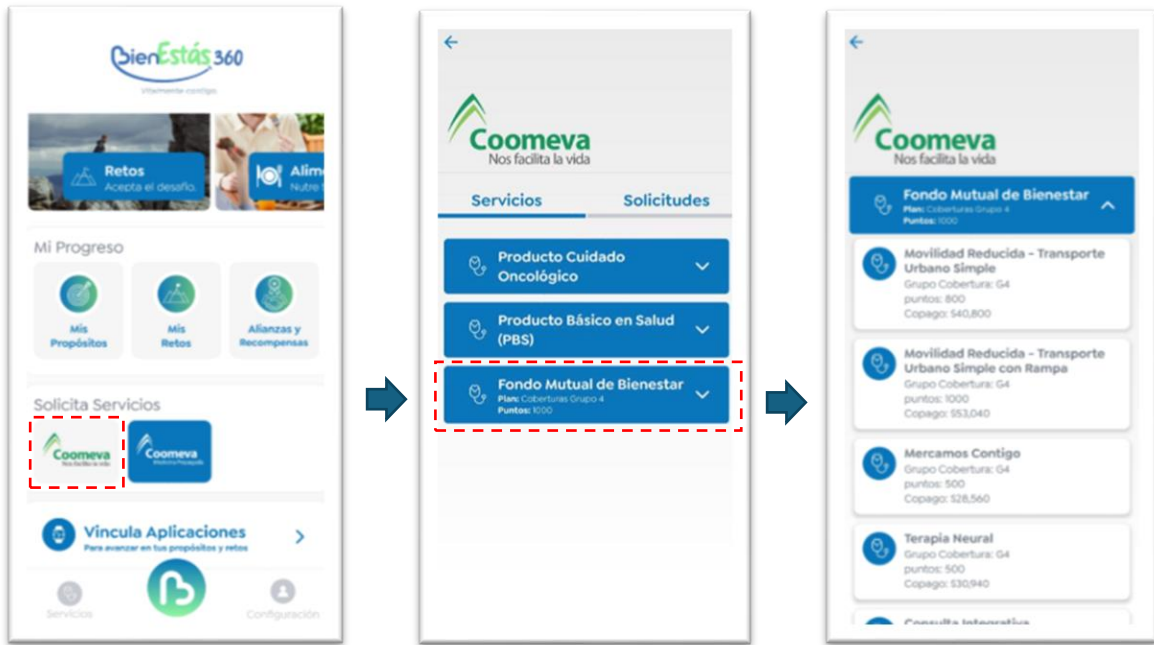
BienEstás360
Vitalmente contigo

Retos
Acepta el desafío.

Alim
Nutre

Mi Progreso

Mis Propósitos

Mis Retos

Alianzas y Recompensas

Solicita Servicios

Coomeva
Nos facilita la vida

Coomeva
Medicina Prepagada

Vincula Aplicaciones
Para avanzar en tus propósitos y retos

Servicios

Configuración

Coomeva
Nos facilita la vida

Servicios

Solicitudes

Producto Cuidado Oncológico

Producto Básico en Salud (PBS)

Fondo Mutual de Bienestar
Plan: Coberturas Grupo 4
Puntos: 1000

Coomeva
Nos facilita la vida

Fondo Mutual de Bienestar
Plan: Coberturas Grupo 4
Puntos: 1000

Movilidad Reducida - Transporte Urbano Simple
Grupo Cobertura: G4
puntos: 800
Copago: $40,800

Movilidad Reducida - Transporte Urbano Simple con Rampa
Grupo Cobertura: G4
puntos: 1000
Copago: $53,040

Mercamos Contigo
Grupo Cobertura: G4
puntos: 500
Copago: $28,560

Terapia Neural
Grupo Cobertura: G4
puntos: 500
Copago: $30,940

Consulta Integrativa